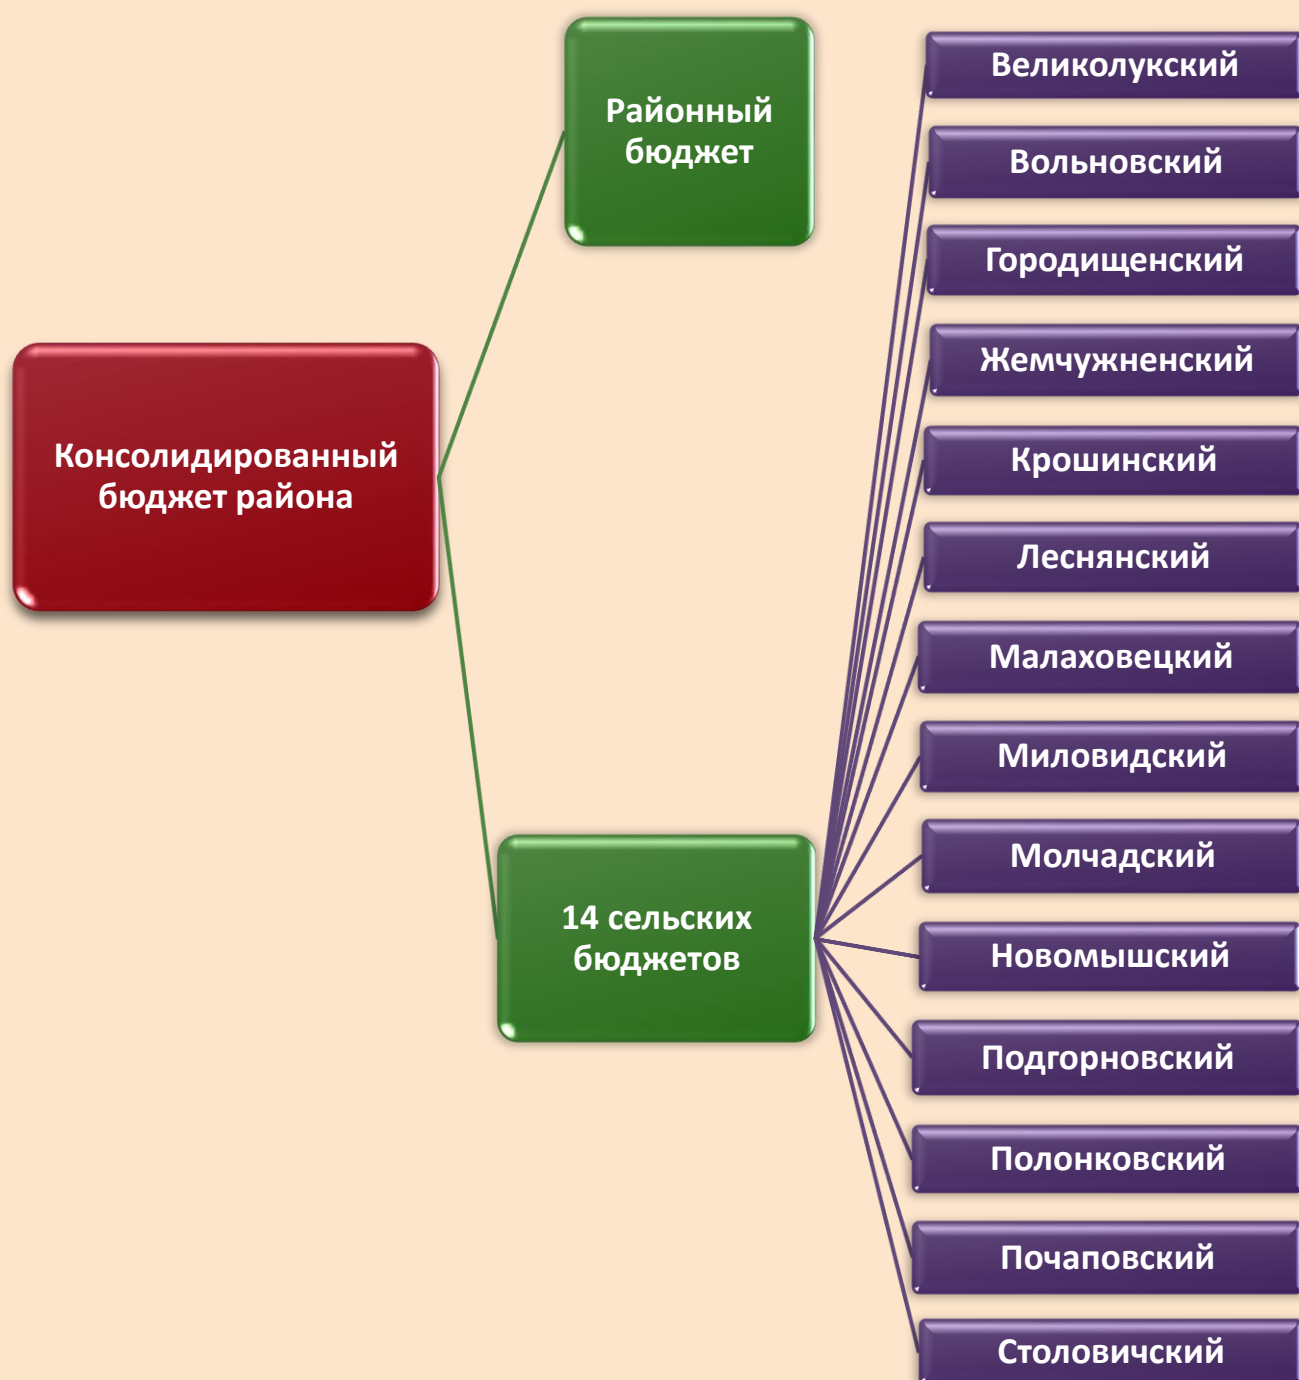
Консолидированный бюджет района

Районный бюджет

14 сельских бюджетов

Великолукский

Вольновский

Городищенский

Жемчужненский

Крошинский

Леснянский

Малаховецкий

Миловидский

Молчадский

Новомышский

Подгорновский

Полонковский

Почаповский

Столовичский